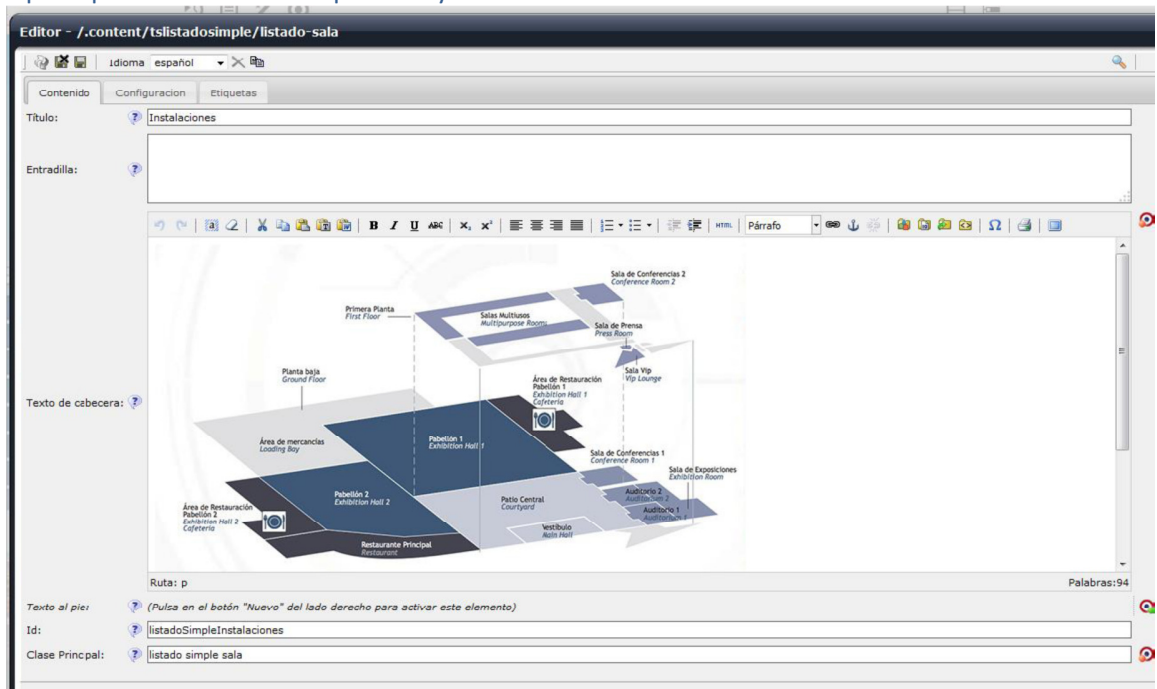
Editor - /.content/tslistadosimple/listado-sala

Idioma español

Contenido | Configuracion | Etiquetas

Título: Instalaciones

Entradilla:

Párrafo

Texto de cabecera:

Sala de Conferencias 2
Conference Room 2

Primera Planta
First Floor

Salas Multiusos
Multipurpose Room

Sala de Prensa
Press Room

Planta baja
Ground Floor

Sala Vip
Vip Lounge

Área de Restauración Pabellón 1
Exhibition Hall 1 Cafeteria

Pabellón 1
Exhibition Hall 1

Área de mercancías
Loading Bay

Sala de Conferencias 1
Conference Room 1

Sala de Exposiciones
Exhibition Room

Pabellón 2
Exhibition Hall 2

Auditorio 2
Auditorium 2

Patio Central
Courtyard

Auditorio 1
Auditorium 1

Área de Restauración Pabellón 2
Exhibition Hall 2 Cafeteria

Vestíbulo
Main Hall

Restaurante Principal
Restaurant

Ruta: p

Palabras:94

Texto al pie: (Pulsa en el botón "Nuevo" del lado derecho para activar este elemento)

Id: listadoSimpleInstalaciones

Clase Principal: listado simple sala